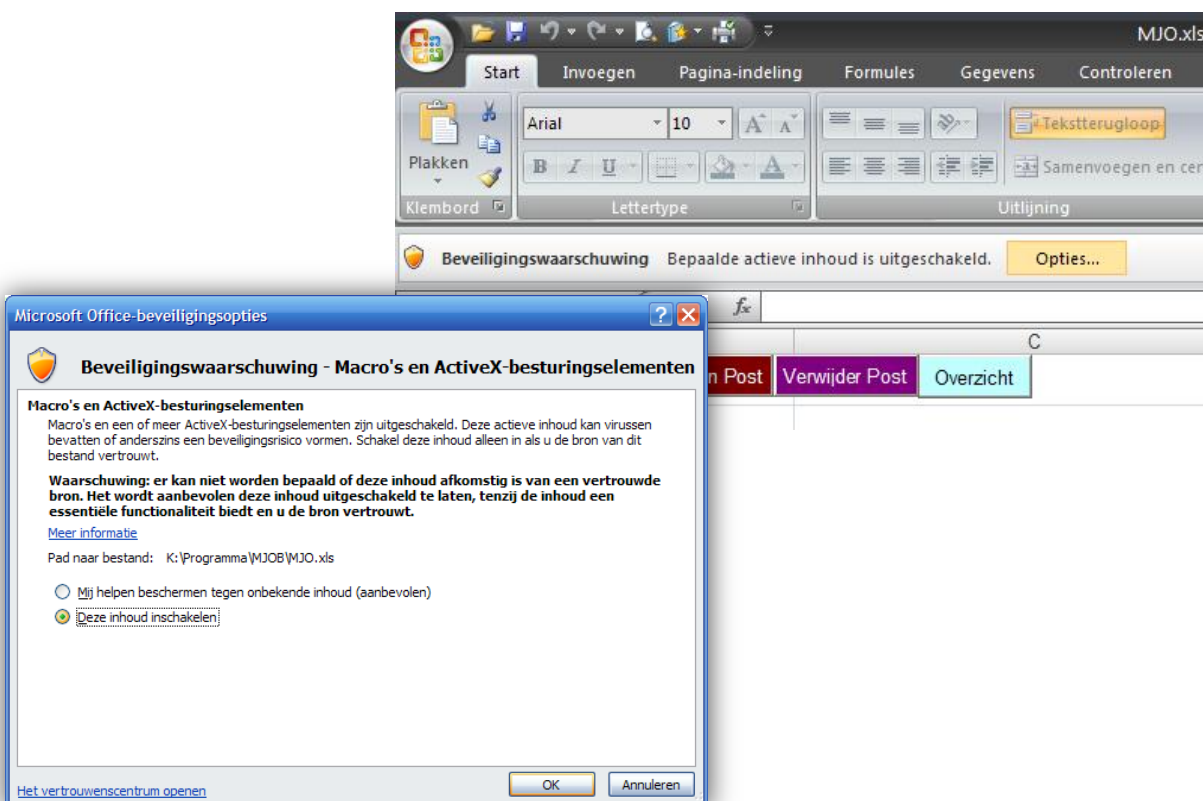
MJO.xls

Start Invoegen Pagina-indeling Formules Gegevens Controleren

Plakken

Arial 10

Tekstterugloop

Samenvoegen en cer

Klembord Lettertype Uitlijning

Beveiligingswaarschuwing Bepaalde actieve inhoud is uitgeschakeld. Opties...

$f_x$

C

n Post Verwijder Post Overzicht

Microsoft Office-beveiligingsopties

Beveiligingswaarschuwing - Macro's en ActiveX-besturingselementen

Macro's en ActiveX-besturingselementen

Macro's en een of meer ActiveX-besturingselementen zijn uitgeschakeld. Deze actieve inhoud kan virussen bevatten of anderszins een beveiligingsrisico vormen. Schakel deze inhoud alleen in als u de bron van dit bestand vertrouwt.

Waarschuwing: er kan niet worden bepaald of deze inhoud afkomstig is van een vertrouwde bron. Het wordt aanbevolen deze inhoud uitgeschakeld te laten, tenzij de inhoud een essentiële functionaliteit biedt en u de bron vertrouwt.

Meer informatie

Pad naar bestand: K:\Programma\MJOB\MJO.xls

Mij helpen beschermen tegen onbekende inhoud (aanbevolen)

Deze inhoud inschakelen

Het vertrouwenscentrum openen

OK Annuleren